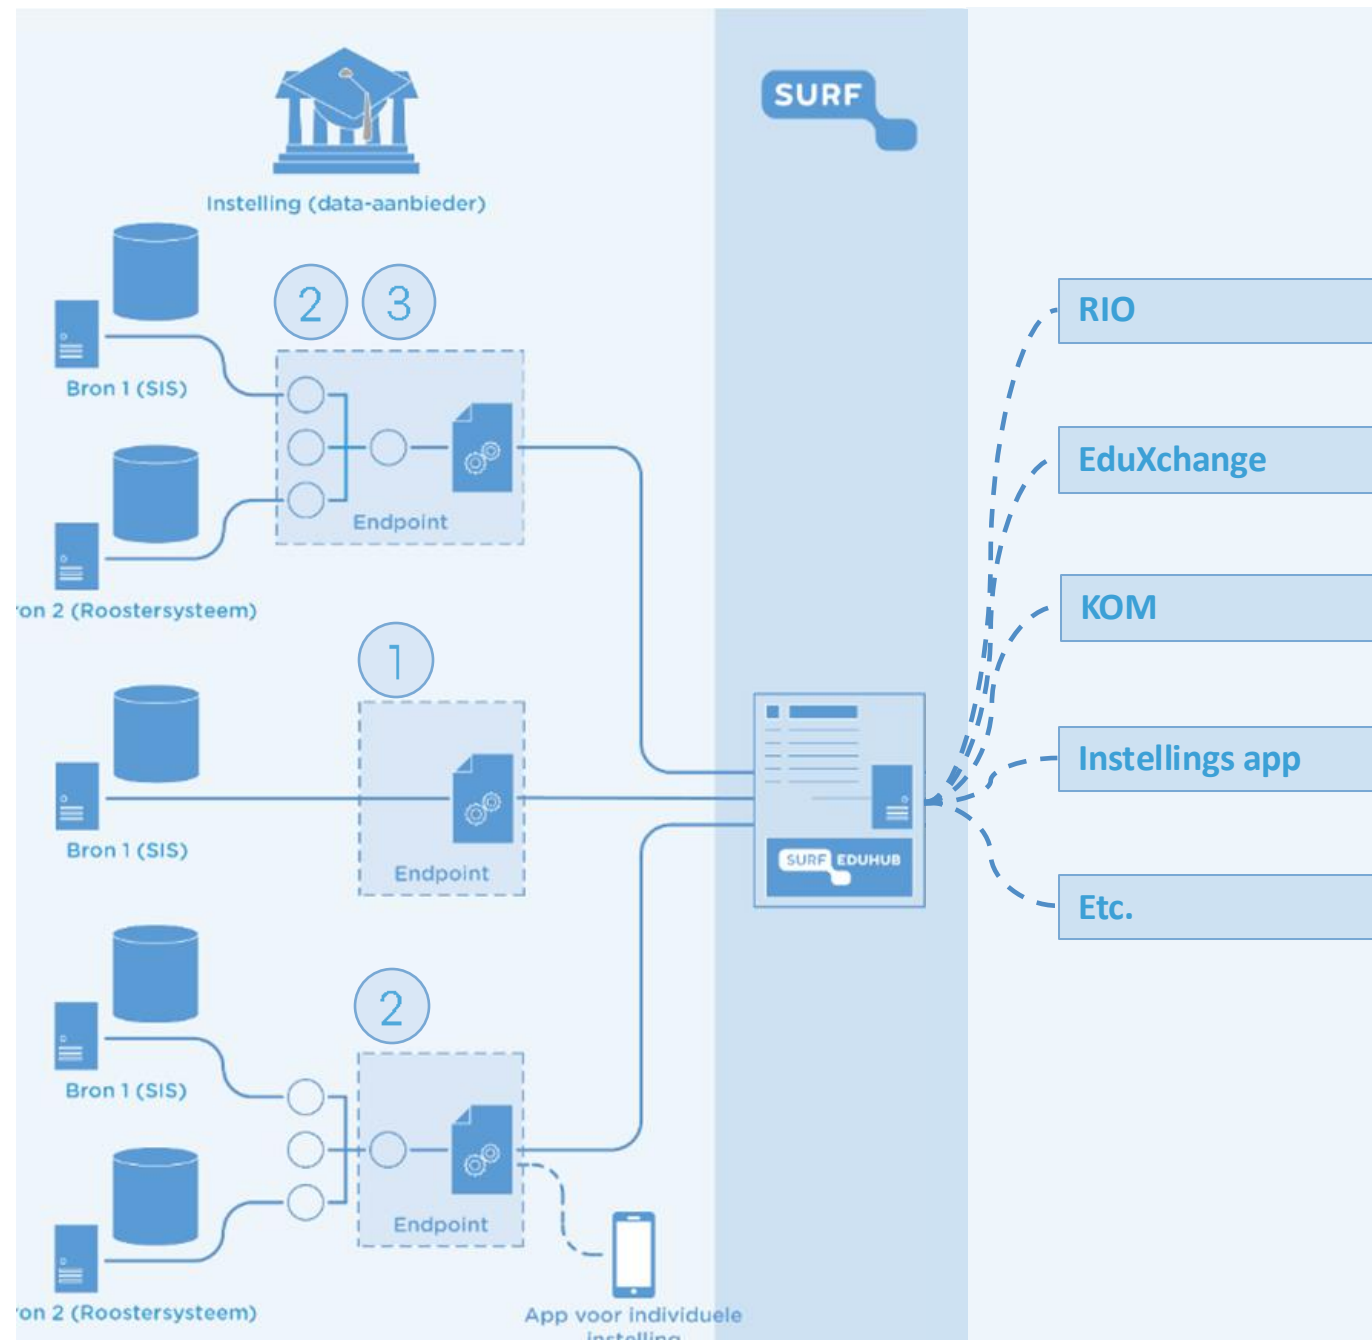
SURF

Instelling (data-aanbieder)

2 3

Bron 1 (SIS)

Endpoint

ron 2 (Roostersysteem)

1

Bron 1 (SIS)

Endpoint

2

Bron 1 (SIS)

Endpoint

ron 2 (Roostersysteem)

App voor individuele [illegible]

SURF EDUHUB

RIO

EduXchange

KOM

Instellings app

Etc.